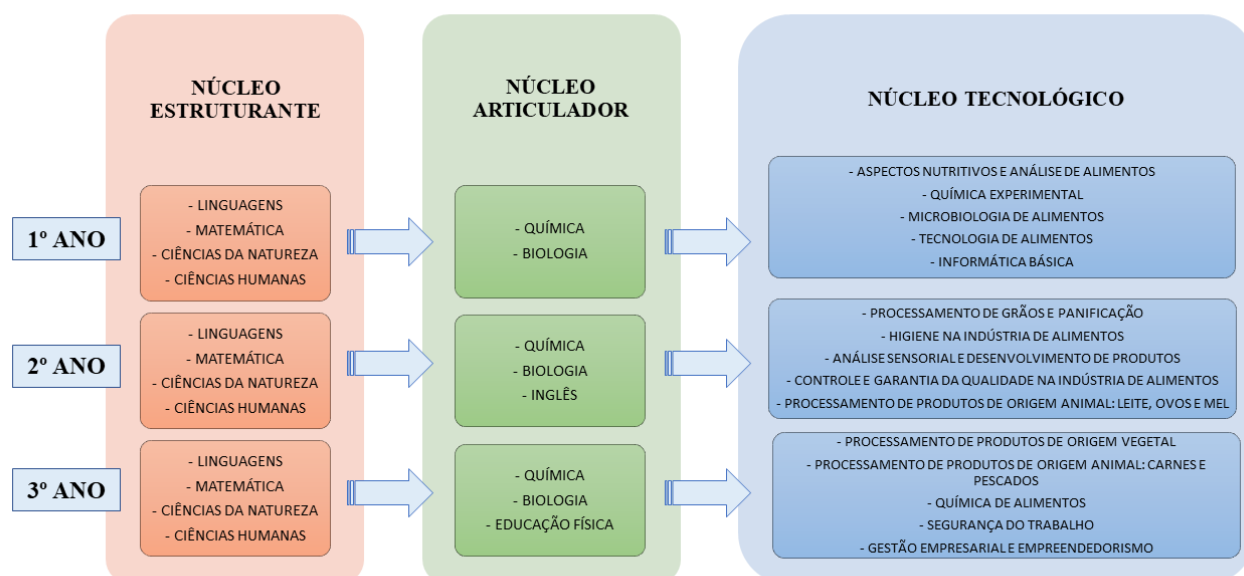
NÚCLEO ESTRUTURANTE

NÚCLEO ARTICULADOR

NÚCLEO TECNOLÓGICO

1º ANO

- LINGUAGENS
- MATEMÁTICA
- CIÊNCIAS DA NATUREZA
- CIÊNCIAS HUMANAS

- QUÍMICA
- BIOLOGIA

- ASPECTOS NUTRITIVOS E ANÁLISE DE ALIMENTOS
- QUÍMICA EXPERIMENTAL
- MICROBIOLOGIA DE ALIMENTOS
- TECNOLOGIA DE ALIMENTOS
- INFORMÁTICA BÁSICA

2º ANO

- LINGUAGENS
- MATEMÁTICA
- CIÊNCIAS DA NATUREZA
- CIÊNCIAS HUMANAS

- QUÍMICA
- BIOLOGIA
- INGLÊS

- PROCESSAMENTO DE GRÃOS E PANIFICAÇÃO
- HIGIENE NA INDÚSTRIA DE ALIMENTOS
- ANÁLISE SENSORIAL E DESENVOLVIMENTO DE PRODUTOS
- CONTROLE E GARANTIA DA QUALIDADE NA INDÚSTRIA DE ALIMENTOS
- PROCESSAMENTO DE PRODUTOS DE ORIGEM ANIMAL: LEITE, OVOS E MEL

3º ANO

- LINGUAGENS
- MATEMÁTICA
- CIÊNCIAS DA NATUREZA
- CIÊNCIAS HUMANAS

- QUÍMICA
- BIOLOGIA
- EDUCAÇÃO FÍSICA

- PROCESSAMENTO DE PRODUTOS DE ORIGEM VEGETAL
- PROCESSAMENTO DE PRODUTOS DE ORIGEM ANIMAL: CARNES E PESCADOS
- QUÍMICA DE ALIMENTOS
- SEGURANÇA DO TRABALHO
- GESTÃO EMPRESARIAL E EMPREENDEDORISMO